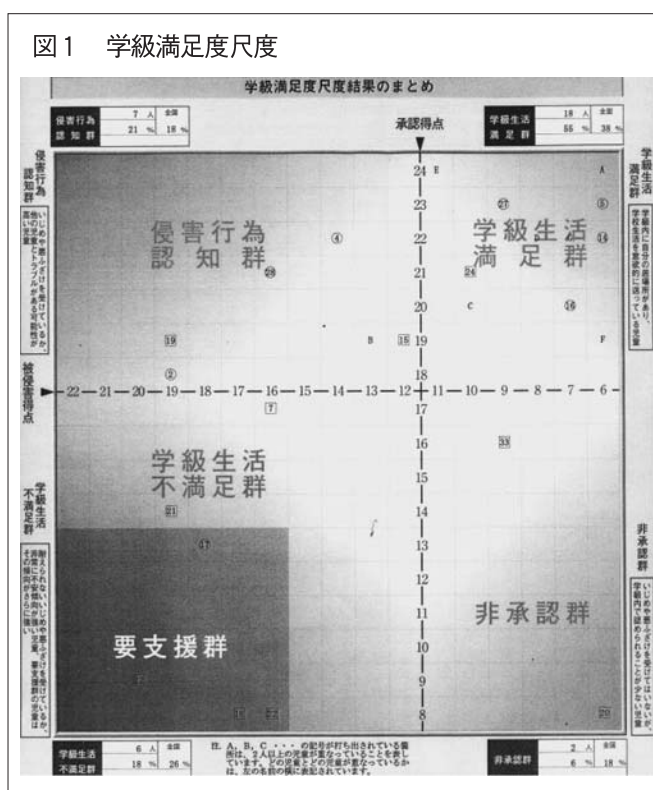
図1　学級満足度尺度

学級満足度尺度結果のまとめ

| 侵害行為 | 7 人 | 全国 |
|---|---|---|
| 認知群 | 21 % | 18 % |

承認得点

| 学級生活 | 18 人 | 全国 |
|---|---|---|
| 満足群 | 55 % | 38 % |

侵害行為認知群

いじめや悪ふざけを受けているか、他の児童とトラブルがある可能性が高い児童

学級生活満足群

学級内に自分の居場所があり、学校生活を意欲的に送っている児童

侵害行為認知群

学級生活満足群

24 E A
23 ㉗ ⑤
22 ④ ⑬
21 ㉔ ㉖
20 C ⑯
⑲ B ⑮ 19 F
18
被侵害得点
22 — 21 — 20 — 19 — 18 — 17 — 16 — 15 — 14 — 13 — 12 — 11 — 10 — 9 — 8 — 7 — 6
②
⑦
17
16 ㉝
15
学級生活不満足群
㉑
14
13
⑰
12
11
10
9
8

学級生活不満足群

耐えられないいじめや悪ふざけを受けているか、非常に不安傾向が強い児童。要支援群の児童はその傾向がさらに強い児童

非承認群

いじめや悪ふざけを受けてはいないが、学級内で認められることが少ない児童

要支援群

非承認群

① ㉒ ㉙

| 学級生活 | 6 人 | 全国 |
|---|---|---|
| 不満足群 | 18 % | 26 % |

注. A、B、C・・・の記号が打ち出されている場合は、2人以上の児童が重なっていることを表しています。どの児童とどの児童が重なっているかは、左の名前の横に表記されています。

| 非承認群 | 2 人 | 全国 |
|---|---|---|
| | 6 % | 18 % |